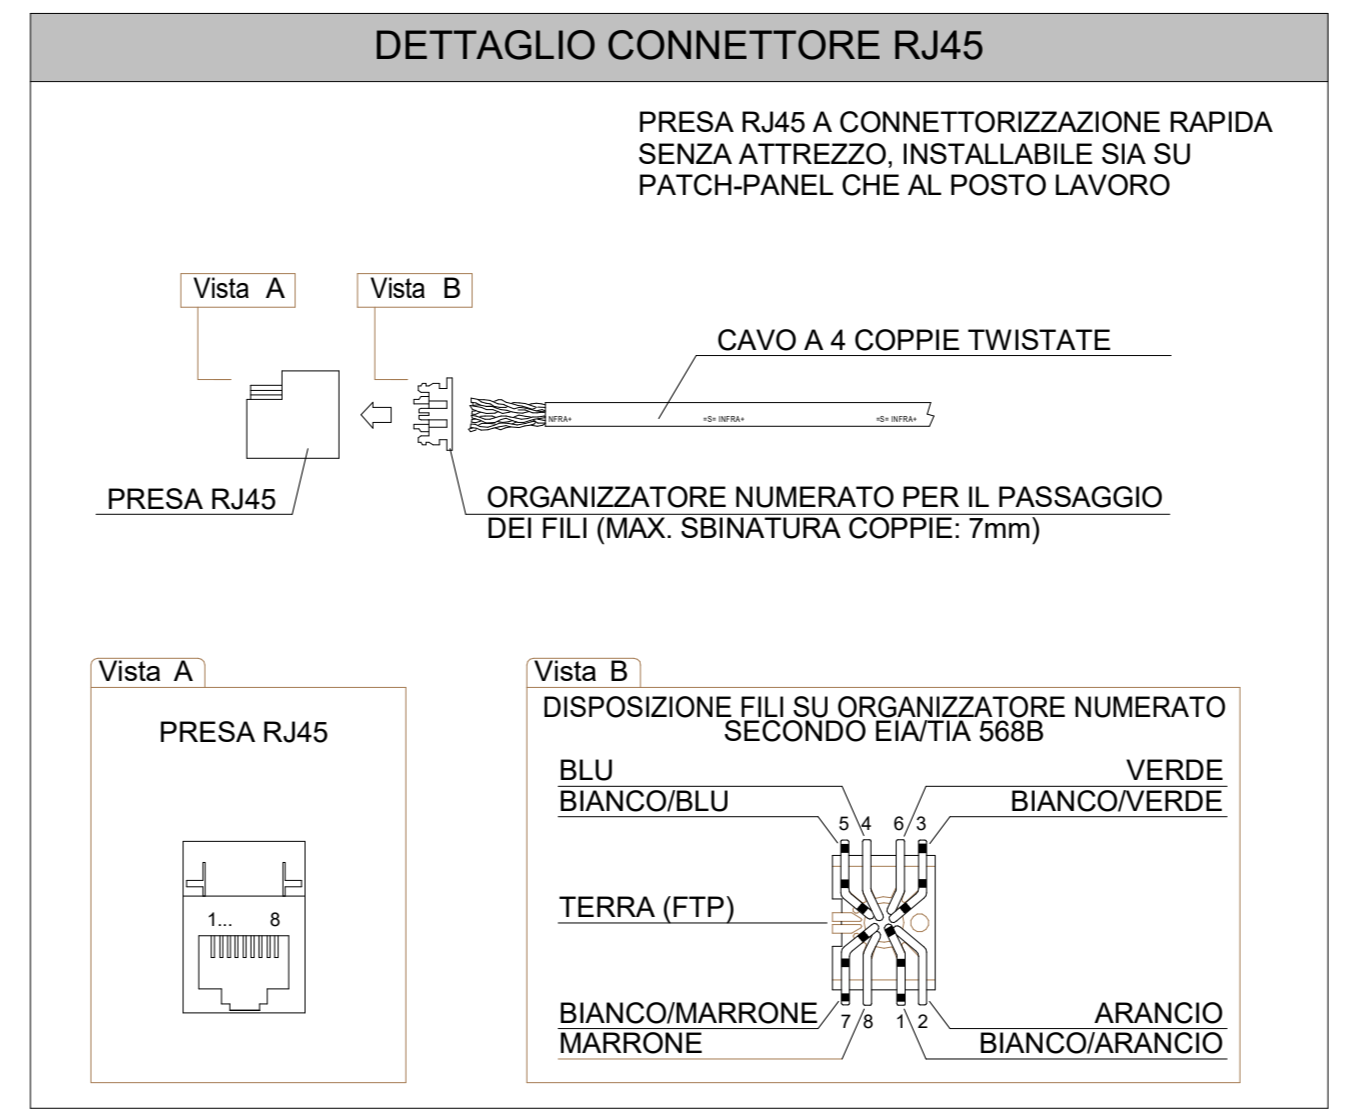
DETTAGLIO CONNETTORE RJ45

PRESA RJ45 A CONNETTORIZZAZIONE RAPIDA SENZA ATTREZZO, INSTALLABILE SIA SU PATCH-PANEL CHE AL POSTO LAVORO

Vista A

Vista B

CAVO A 4 COPPIE TWISTATE

NFRA+

=S= INFRA+

=S= INFRA+

PRESA RJ45

ORGANIZZATORE NUMERATO PER IL PASSAGGIO DEI FILI (MAX. SBINATURA COPPIE: 7mm)

Vista A

PRESA RJ45

1...

8

Vista B

DISPOSIZIONE FILI SU ORGANIZZATORE NUMERATO SECONDO EIA/TIA 568B

BLU

BIANCO/BLU

VERDE

BIANCO/VERDE

5 4

6 3

TERRA (FTP)

BIANCO/MARRONE

MARRONE

7 8

1 2

ARANCIO

BIANCO/ARANCIO